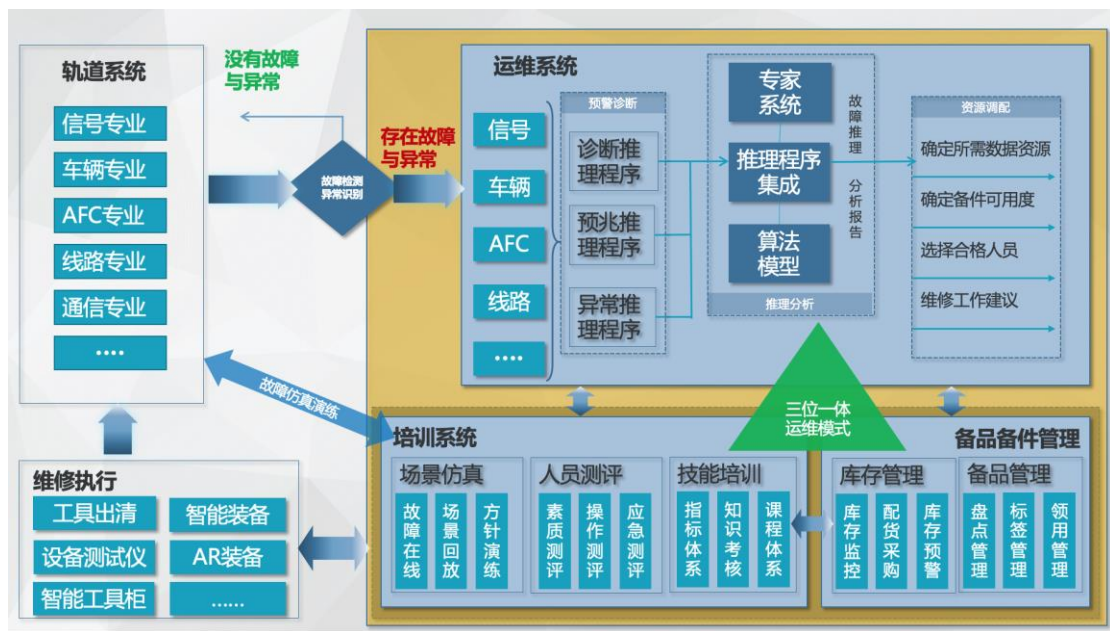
轨道系统

信号专业
车辆专业
AFC专业
线路专业
通信专业
····

没有故障与异常

故障检测异常识别

存在故障与异常

运维系统

信号
车辆
AFC
线路
····

预警诊断
诊断推理程序
预兆推理程序
异常推理程序

专家系统
推理程序集成
算法模型
推理分析

故障推理
分析报告

资源调配
确定所需数据资源
确定备件可用度
选择合格人员
维修工作建议

故障仿真演练

三位一体运维模式

培训系统
场景仿真
故障在线
场景回放
方针演练
人员测评
素质测评
操作测评
应急测评
技能培训
指标体系
知识考核
课程体系

备品备件管理
库存管理
库存监控
配货采购
库存预警
备品管理
盘点管理
标签管理
领用管理

维修执行
工具出清
智能装备
设备测试仪
AR装备
智能工具柜
......